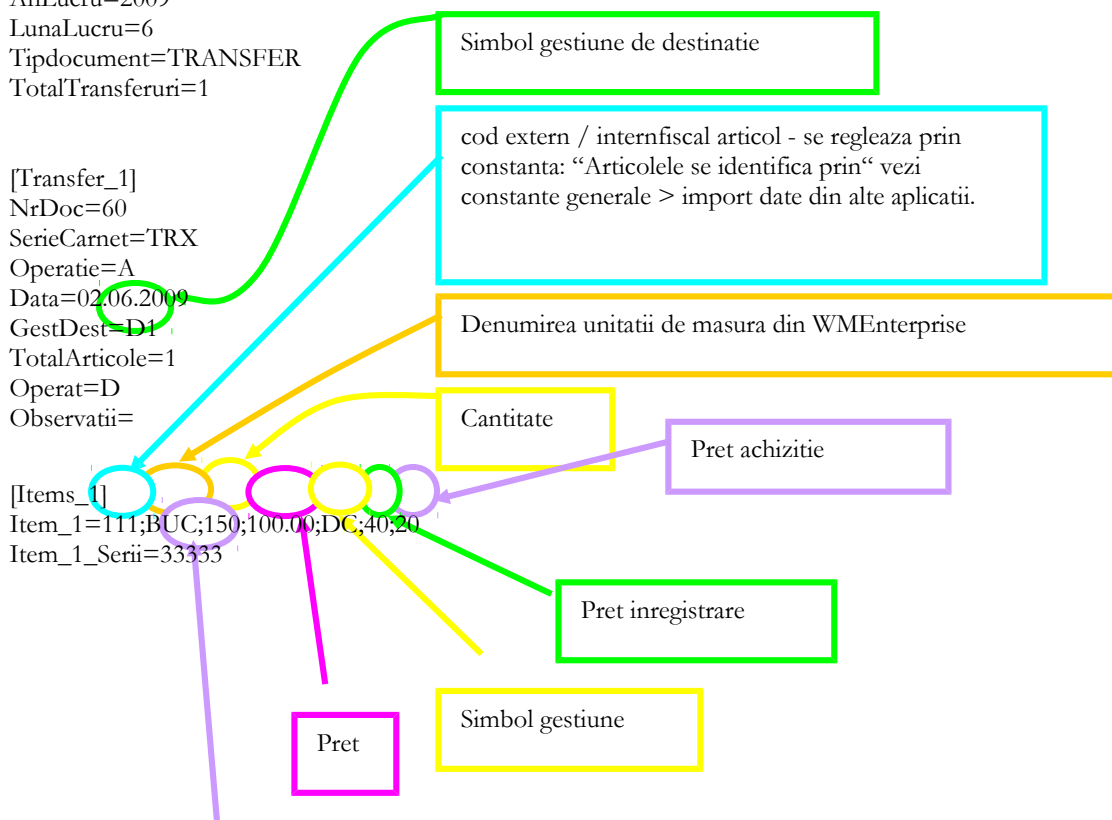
AnLucru=2009
LunaLucru=6
Tipdocument=TRANSFER
TotalTransferuri=1

[Transfer_1]
NrDoc=60
SerieCarnet=TRX
Operatie=A
Data=02.06.2009
GestDest=D1
TotalArticole=1
Operat=D
Observatii=

[Items_1]
Item_1=111;BUC;150;100.00;DC;40;20
Item_1_Serii=33333

Simbol gestiune de destinatie

cod extern / internfiscal articol - se regleaza prin constanta: “Articolele se identifica prin“ vezi constante generale > import date din alte aplicatii.

Denumirea unitatii de masura din WMEnterprise

Cantitate

Pret achizitie

Pret inregistrare

Simbol gestiune

Pret